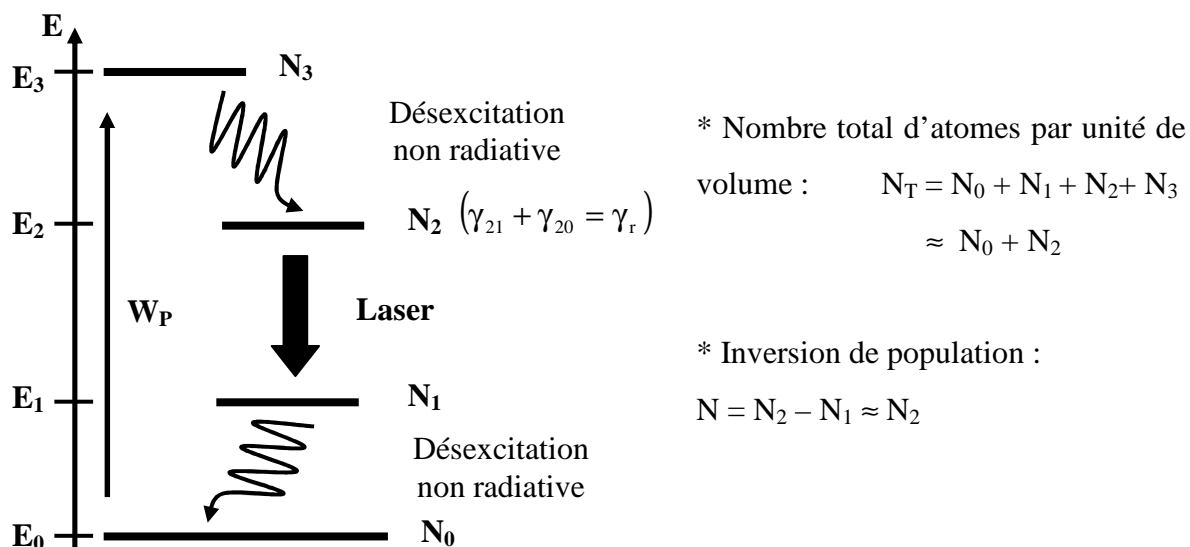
E

$E_3$

$N_3$

Désexcitation non radiative

$E_2$

$N_2$ $(\gamma_{21} + \gamma_{20} = \gamma_r)$

$W_P$

Laser

$E_1$

$N_1$

Désexcitation non radiative

$E_0$

$N_0$

* Nombre total d’atomes par unité de volume : $N_T = N_0 + N_1 + N_2 + N_3$
$\approx N_0 + N_2$

* Inversion de population :
$N = N_2 - N_1 \approx N_2$